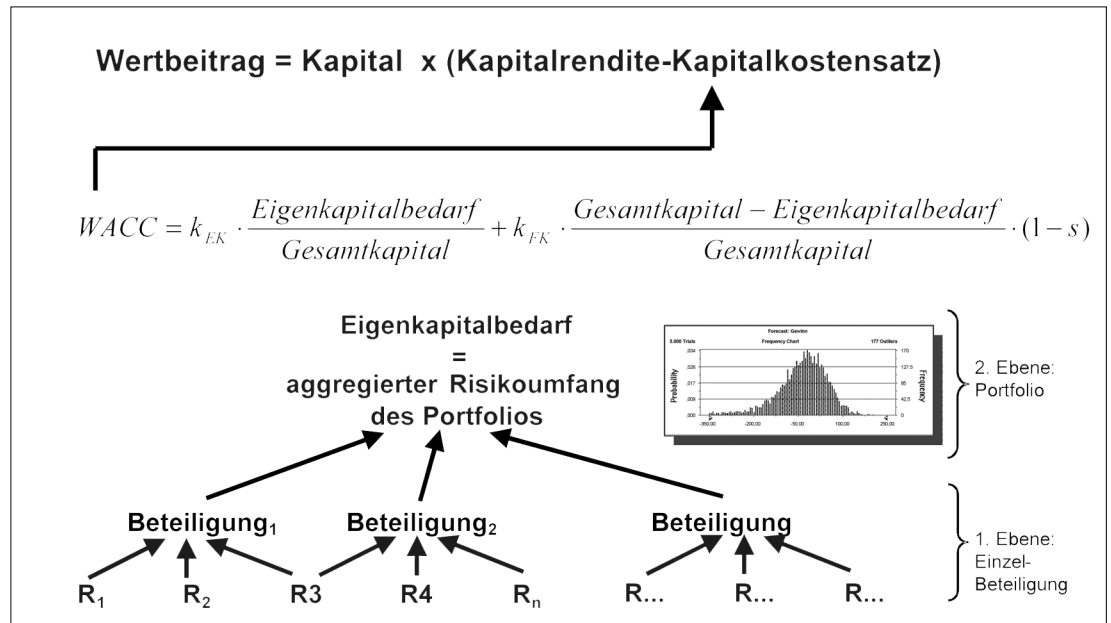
Wertbeitrag = Kapital x (Kapitalrendite-Kapitalkostensatz)

$WACC = k_{EK} \cdot \frac{Eigenkapitalbedarf}{Gesamtkapital} + k_{FK} \cdot \frac{Gesamtkapital - Eigenkapitalbedarf}{Gesamtkapital} \cdot (1-s)$

Eigenkapitalbedarf
=
aggregierter Risikoumfang des Portfolios

Forecast: Gewinn
5.000 Trials Frequency Chart 177 Outliers
Probability
Frequency
,034 ,026 ,017 ,009 ,000
170 127,5 85 42,5 0
-350,00 -200,00 -50,00 100,00 250,00

2. Ebene: Portfolio

Beteiligung$_1$ Beteiligung$_2$ Beteiligung

1. Ebene: Einzel-Beteiligung

R$_1$ R$_2$ R3 R4 R$_n$ R... R... R...